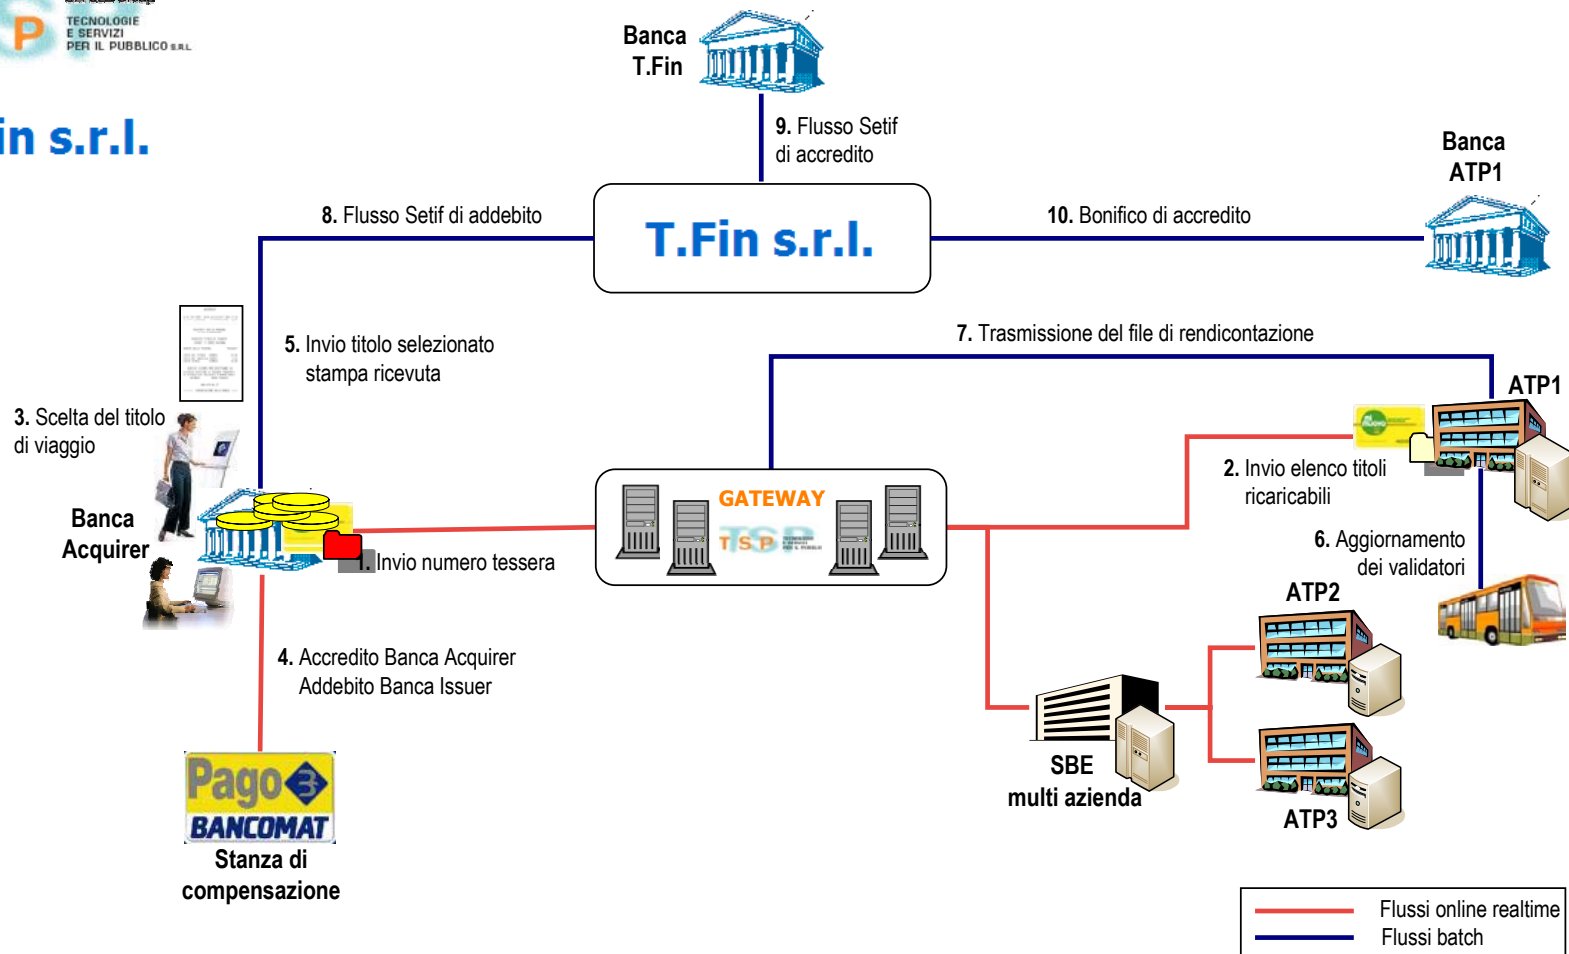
TECNOLOGIE E SERVIZI PER IL PUBBLICO S.R.L.

in s.r.l.

Banca T.Fin

9. Flusso Setif di accredito

8. Flusso Setif di addebito

T.Fin s.r.l.

10. Bonifico di accredito

Banca ATP1

5. Invio titolo selezionato stampa ricevuta

7. Trasmissione del file di rendicontazione

3. Scelta del titolo di viaggio

ATP1

2. Invio elenco titoli ricaricabili

Banca Acquirer

GATEWAY

1. Invio numero tessera

6. Aggiornamento dei validatori

ATP2

4. Accredito Banca Acquirer Addebito Banca Issuer

SBE multi azienda

ATP3

Pago BANCOMAT

Stanza di compensazione

Flussi online realtime
Flussi batch